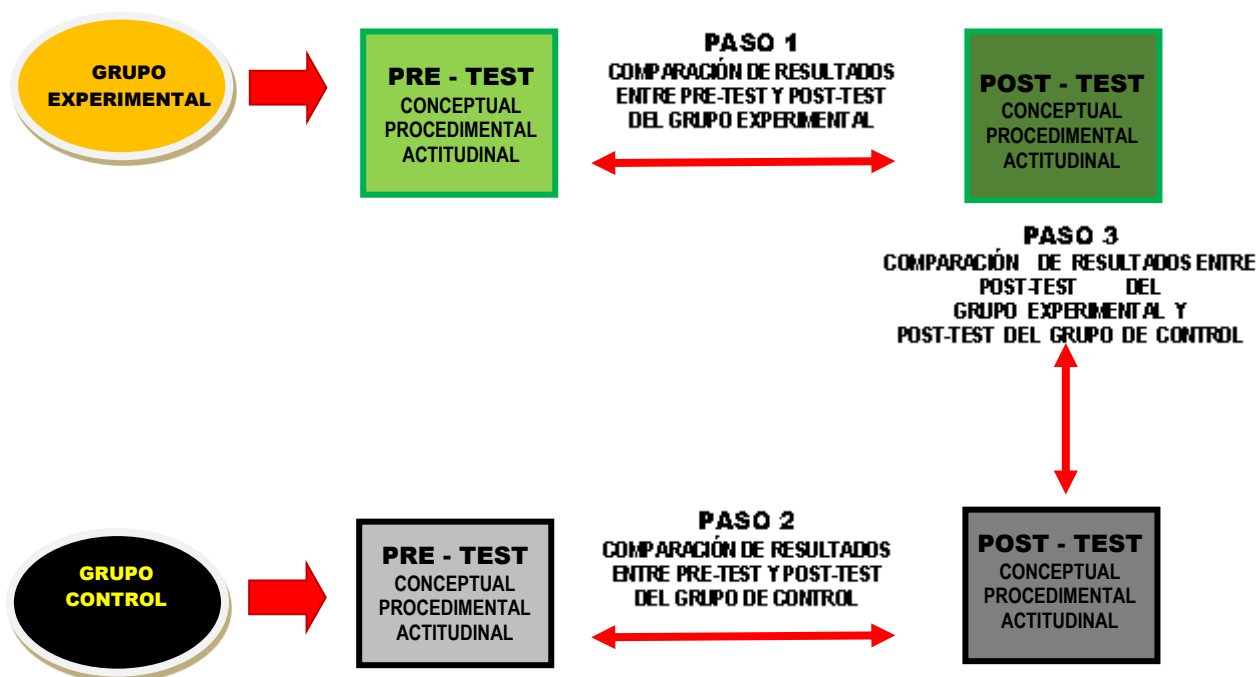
GRUPO EXPERIMENTAL

PRE - TEST
CONCEPTUAL
PROCEDIMENTAL
ACTITUDINAL

PASO 1
COMPARACIÓN DE RESULTADOS ENTRE PRE-TEST Y POST-TEST DEL GRUPO EXPERIMENTAL

POST - TEST
CONCEPTUAL
PROCEDIMENTAL
ACTITUDINAL

PASO 3
COMPARACIÓN DE RESULTADOS ENTRE POST-TEST DEL GRUPO EXPERIMENTAL Y POST-TEST DEL GRUPO DE CONTROL

GRUPO CONTROL

PRE - TEST
CONCEPTUAL
PROCEDIMENTAL
ACTITUDINAL

PASO 2
COMPARACIÓN DE RESULTADOS ENTRE PRE-TEST Y POST-TEST DEL GRUPO DE CONTROL

POST - TEST
CONCEPTUAL
PROCEDIMENTAL
ACTITUDINAL